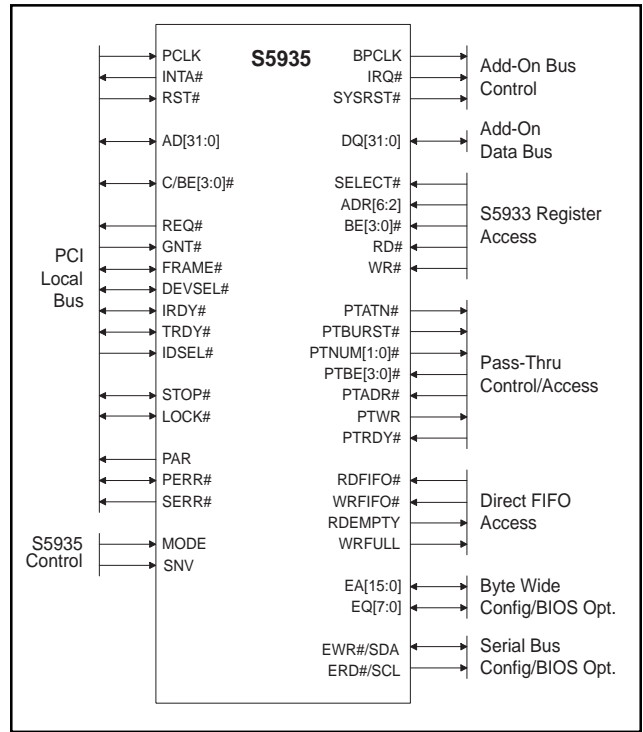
S5935

PCLK
INTA#
RST#

AD[31:0]

C/BE[3:0]#

REQ#
GNT#
FRAME#
DEVSEL#
IRDY#
TRDY#
IDSEL#

STOP#
LOCK#

PAR
PERR#
SERR#

MODE
SNV

PCI Local Bus

S5935 Control

BPCLK
IRQ#
SYSRST#

DQ[31:0]

SELECT#
ADR[6:2]
BE[3:0]#
RD#
WR#

PTATN#
PTBURST#
PTNUM[1:0]#
PTBE[3:0]#
PTADR#
PTWR
PTRDY#

RDFIFO#
WRFIFO#
RDEMPTY
WRFULL

EA[15:0]
EQ[7:0]

EWR#/SDA
ERD#/SCL

Add-On Bus Control

Add-On Data Bus

S5933 Register Access

Pass-Thru Control/Access

Direct FIFO Access

Byte Wide Config/BIOS Opt.

Serial Bus Config/BIOS Opt.